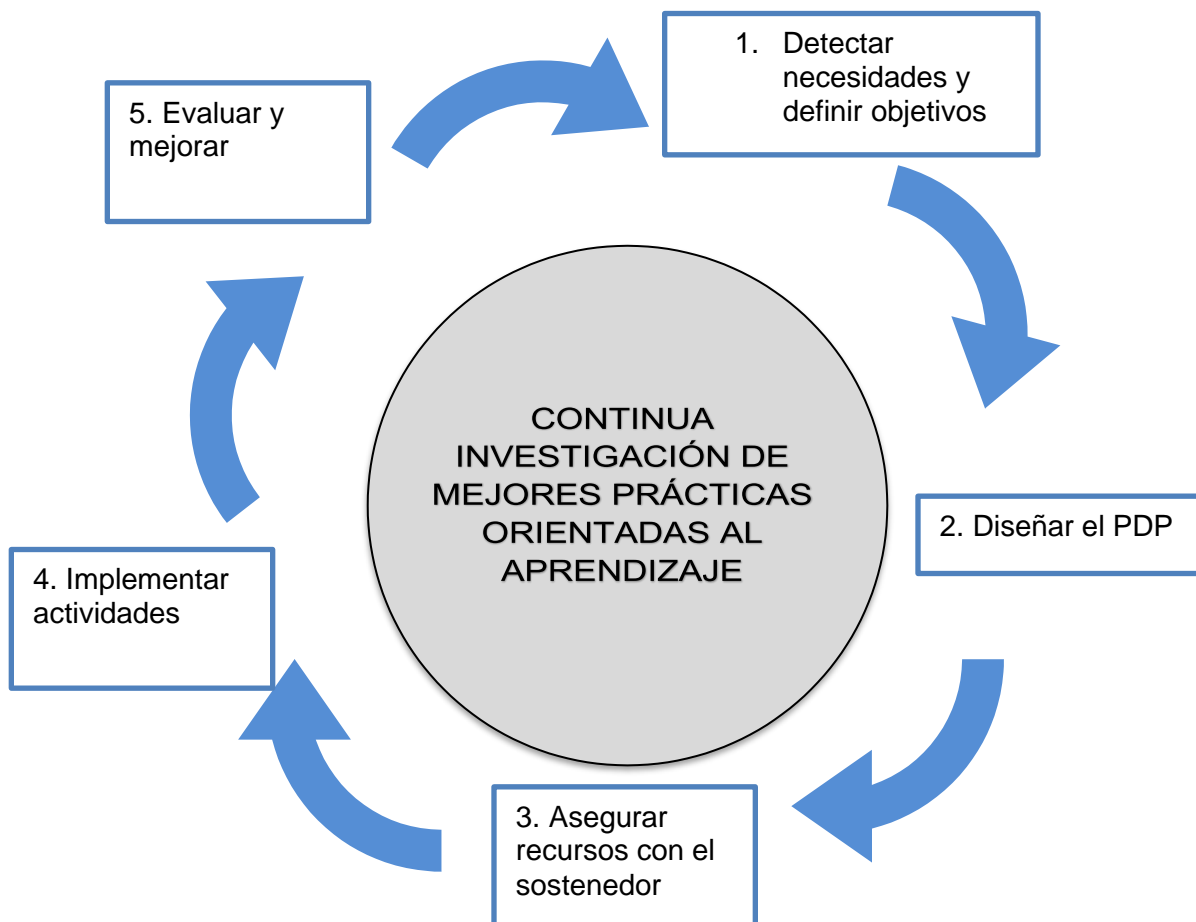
1. Detectar necesidades y definir objetivos

2. Diseñar el PDP

3. Asegurar recursos con el sostenedor

4. Implementar actividades

5. Evaluar y mejorar

CONTINUA INVESTIGACIÓN DE MEJORES PRÁCTICAS ORIENTADAS AL APRENDIZAJE